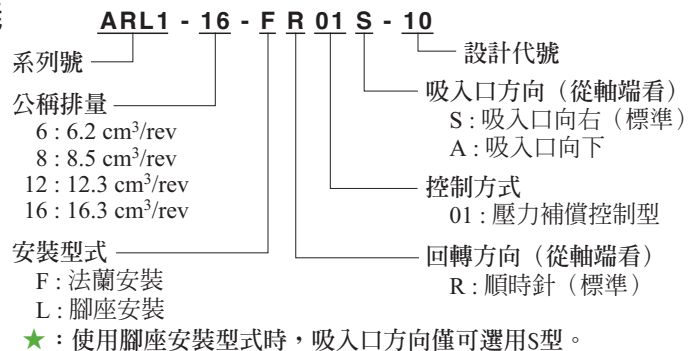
ARL1 - 16 - F R 01 S - 10

設計代號

系列號

吸入口方向（從軸端看）
S : 吸入口向右（標準）
A : 吸入口向下

公稱排量
6 : 6.2 cm$^3$/rev
8 : 8.5 cm$^3$/rev
12 : 12.3 cm$^3$/rev
16 : 16.3 cm$^3$/rev

控制方式
01 : 壓力補償控制型

安裝型式
F : 法蘭安裝
L : 腳座安裝

回轉方向（從軸端看）
R : 順時針（標準）

★：使用腳座安裝型式時，吸入口方向僅可選用S型。